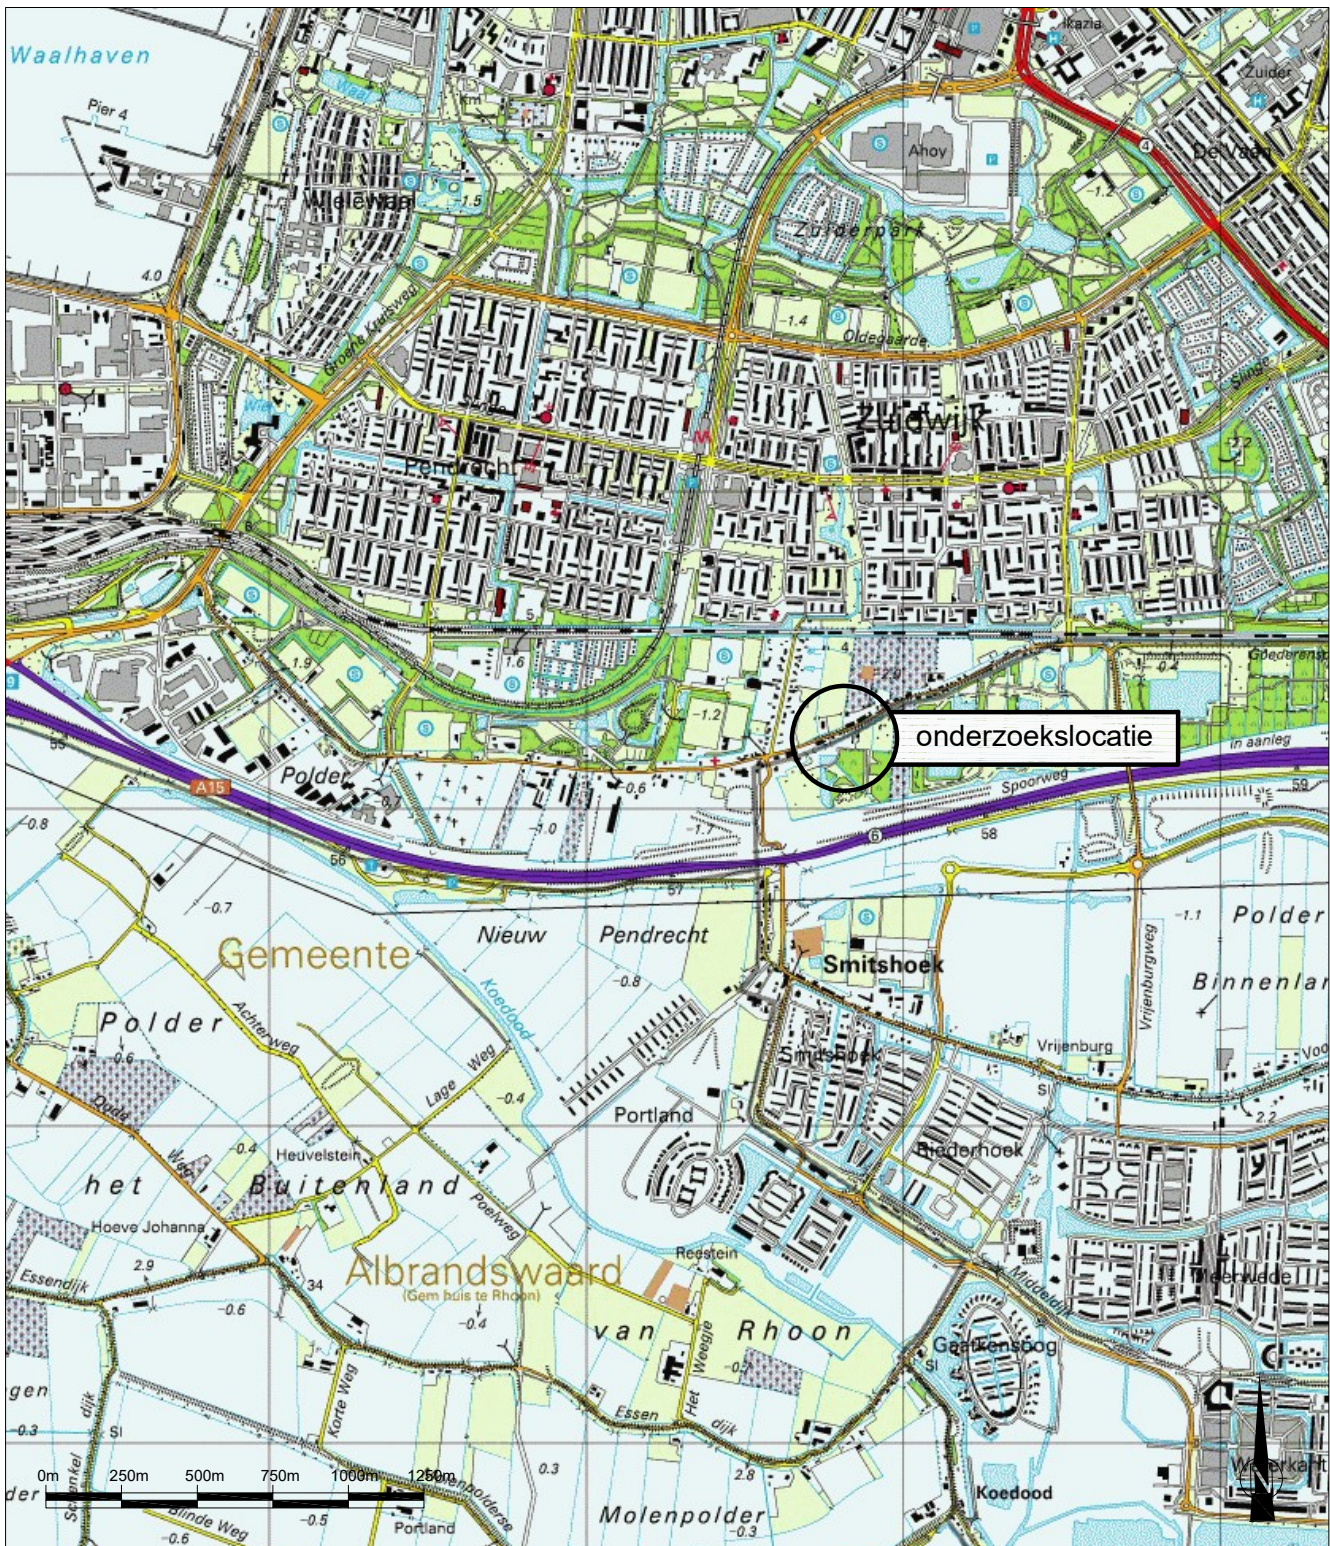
Waalhaven
Pier 4
Wielewaal
Ikazia
Zuider
Ahoy
De Vaan
Zuiderpark
Oldegaarde
Zuidwijk
Pendrecht
Groene Kruisweg
4.0
-1.5
-1.4
-1.2
2.2
Slinge
1.9
1.6
-1.2
-1.0
-0.6
0.7
-1.7
Goederenst
onderzoekslocatie
in aanleg
Spoorweg
A15
Polder
55
56
57
58
59
-0.8
-0.7
Nieuw
Pendrecht
Gemeente
Koedood
-0.8
Smitshoek
Vrijenburgweg
Polder
Binnenland
-1.1
Vrijenburg
Smitshoek
Polder
Achterweg
0.6
Lage
Weg
-0.4
Portland
Oude
Weg
-0.4
Heuvelstein
Biederhoek
het
Buitenland
Poelweg
Hoeve Johanna
Essendijk
2.9
34
Albrandswaard
(Gem huis te Rhoon)
Reestein
-0.6
-0.4
van
Rhoon
Het Weegje
Middeldijk
Gaatkensoog
Essen
dijk
Korte Weg
-0.3
0.3
2.8
-0.5
0m
250m
500m
750m
1000m
1250m
Portland
Blinde Weg
-0.6
Molenpolder
-0.3
Koedood
Waterkant